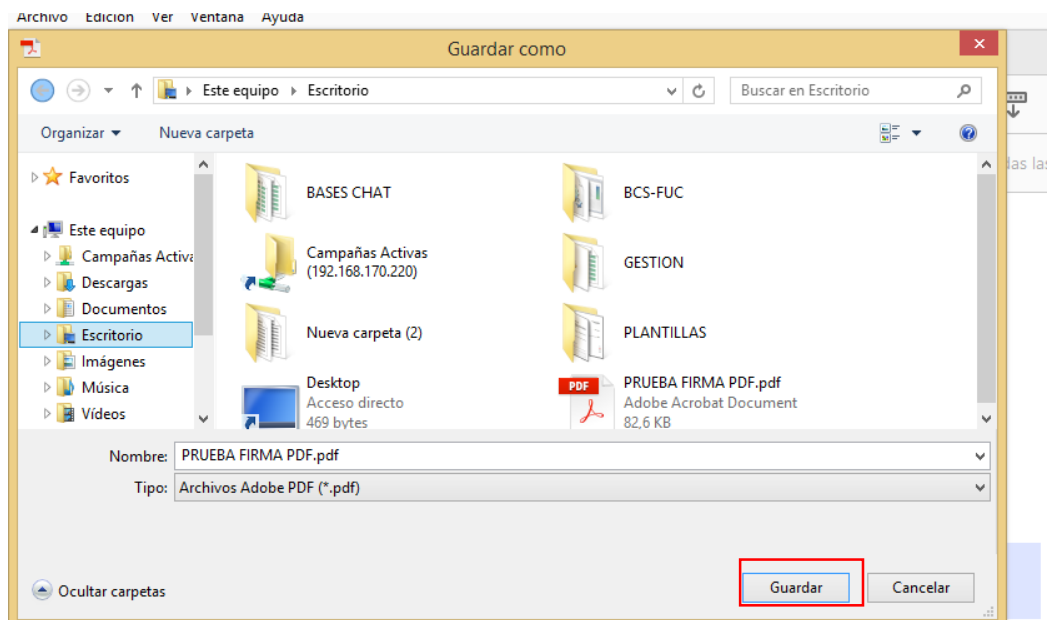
Archivo Edición Ver Ventana Ayuda

Guardar como

Este equipo ▸ Escritorio

Buscar en Escritorio

Organizar ▾ Nueva carpeta

Favoritos

Este equipo
Campañas Activa
Descargas
Documentos
Escritorio
Imágenes
Música
Vídeos

BASES CHAT
BCS-FUC
Campañas Activas (192.168.170.220)
GESTION
Nueva carpeta (2)
PLANTILLAS
Desktop
Acceso directo
469 bytes
PDF
PRUEBA FIRMA PDF.pdf
Adobe Acrobat Document
82,6 KB

Nombre: PRUEBA FIRMA PDF.pdf
Tipo: Archivos Adobe PDF (*.pdf)

Ocultar carpetas

Guardar
Cancelar

das las